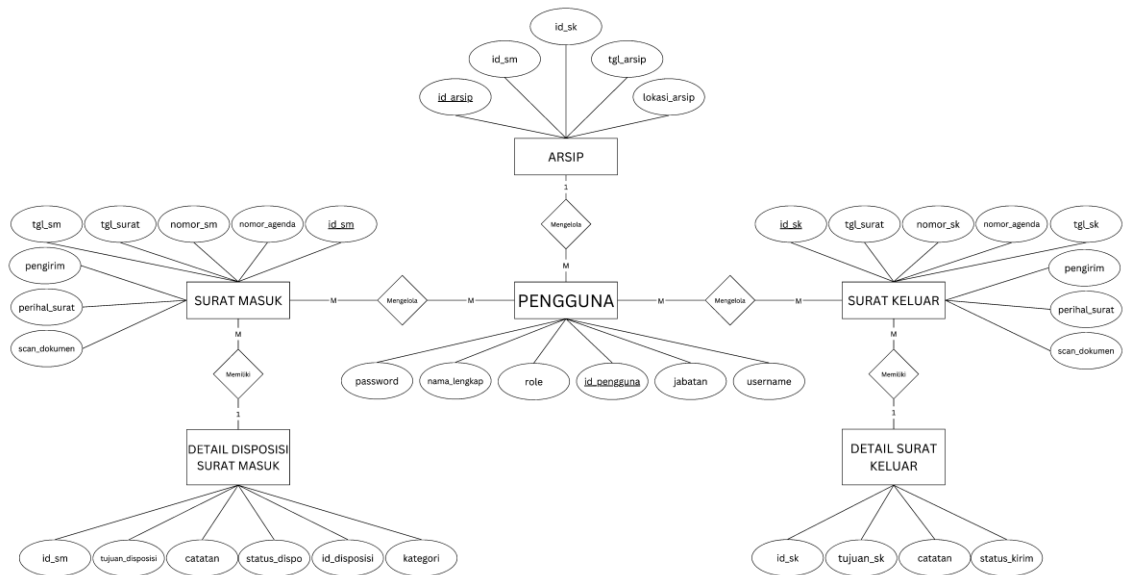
id_sk
id_sm
tgl_arsip
id_arsip
lokasi_arsip
ARSIP
1
Mengelola
M
tgl_sm
tgl_surat
nomor_sm
nomor_agenda
id_sm
pengirim
perihal_surat
scan_dokumen
SURAT MASUK
M
Mengelola
M
PENGGUNA
M
Mengelola
M
SURAT KELUAR
id_sk
tgl_surat
nomor_sk
nomor_agenda
tgl_sk
pengirim
perihal_surat
scan_dokumen
password
nama_lengkap
role
id_pengguna
jabatan
username
M
Memiliki
1
DETAIL DISPOSISI SURAT MASUK
id_sm
tujuan_disposisi
catatan
status_dispo
id_disposisi
kategori
M
Memiliki
1
DETAIL SURAT KELUAR
id_sk
tujuan_sk
catatan
status_kirim